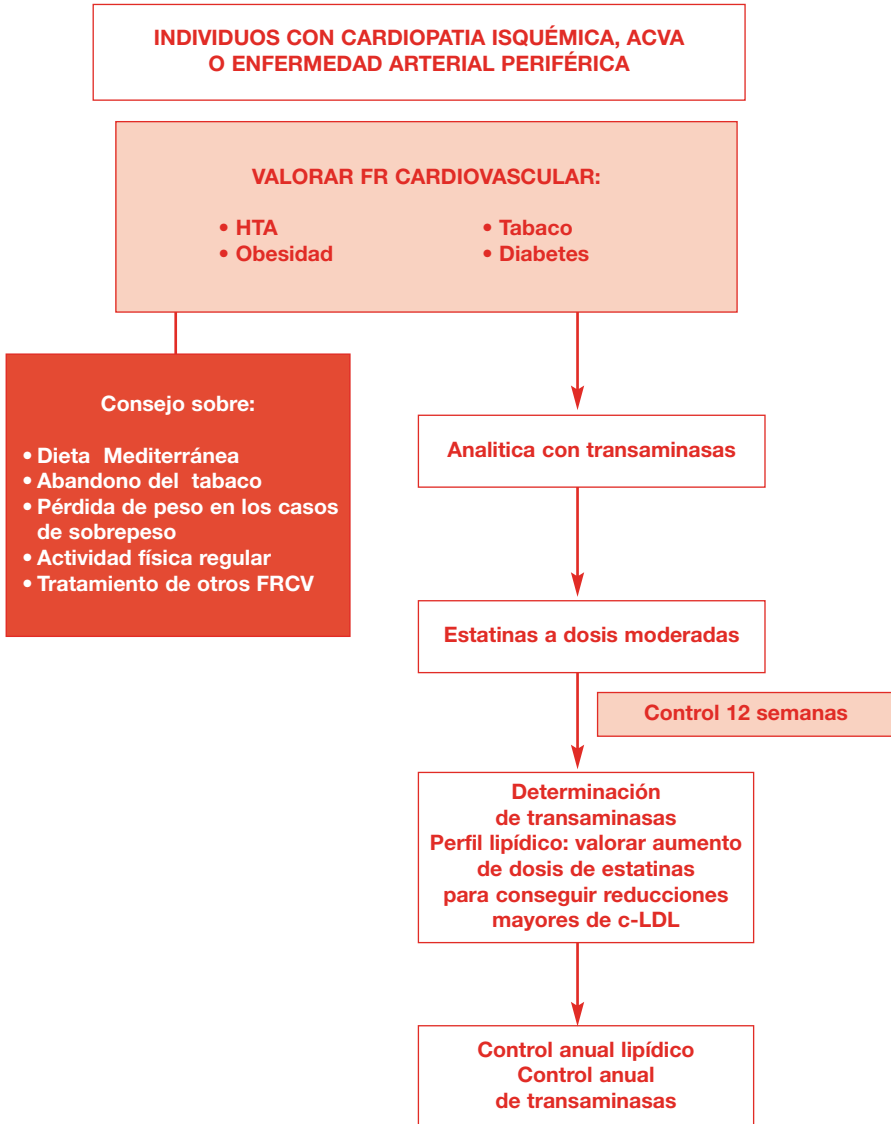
INDIVIDUOS CON CARDIOPATIA ISQUÉMICA, ACVA O ENFERMEDAD ARTERIAL PERIFÉRICA

VALORAR FR CARDIOVASCULAR:

• HTA
• Obesidad
• Tabaco
• Diabetes

Consejo sobre:

• Dieta Mediterránea
• Abandono del tabaco
• Pérdida de peso en los casos de sobrepeso
• Actividad física regular
• Tratamiento de otros FRCV

Analitica con transaminasas

Estatinas a dosis moderadas

Control 12 semanas

Determinación de transaminasas
Perfil lipídico: valorar aumento de dosis de estatinas para conseguir reducciones mayores de c-LDL

Control anual lipídico
Control anual de transaminasas